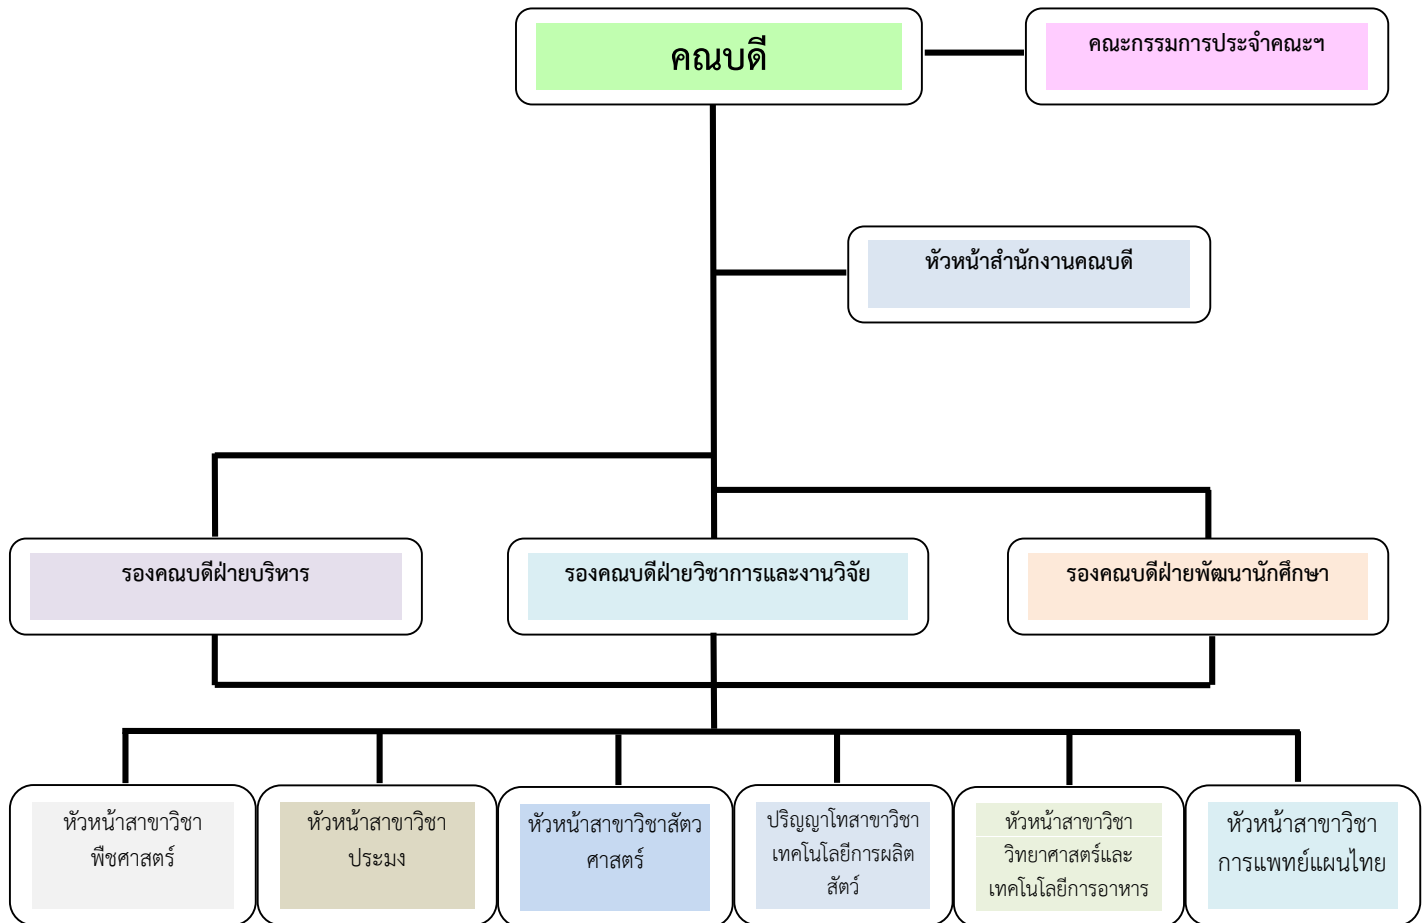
คณบดี

คณะกรรมการประจำคณะฯ

หัวหน้าสำนักงานคณบดี

รองคณบดีฝ่ายบริหาร

รองคณบดีฝ่ายวิชาการและงานวิจัย

รองคณบดีฝ่ายพัฒนานักศึกษา

หัวหน้าสาขาวิชา พืชศาสตร์

หัวหน้าสาขาวิชา ประมง

หัวหน้าสาขาวิชาสัตวศาสตร์

ปริญญาโทสาขาวิชา เทคโนโลยีการผลิตสัตว์

หัวหน้าสาขาวิชา วิทยาศาสตร์และเทคโนโลยีการอาหาร

หัวหน้าสาขาวิชา การแพทย์แผนไทย